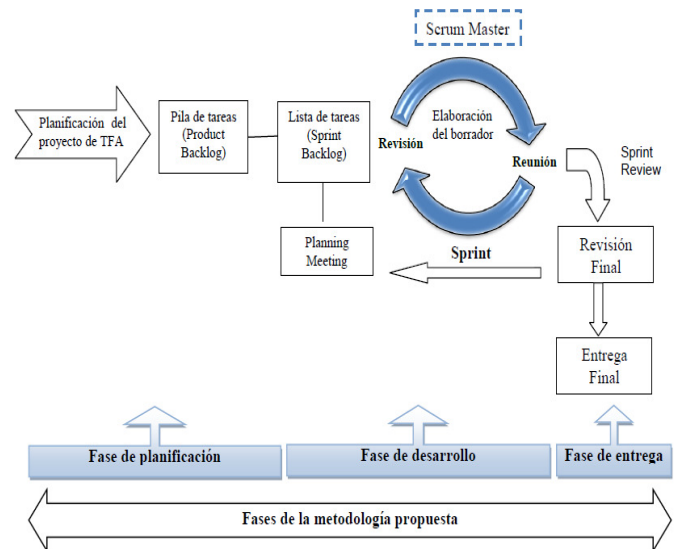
Scrum Master

Planificación del proyecto de TFA

Pila de tareas (Product Backlog)

Lista de tareas (Sprint Backlog)

Elaboración del borrador

Revisión

Reunión

Sprint Review

Planning Meeting

Sprint

Revisión Final

Entrega Final

Fase de planificación

Fase de desarrollo

Fase de entrega

Fases de la metodología propuesta